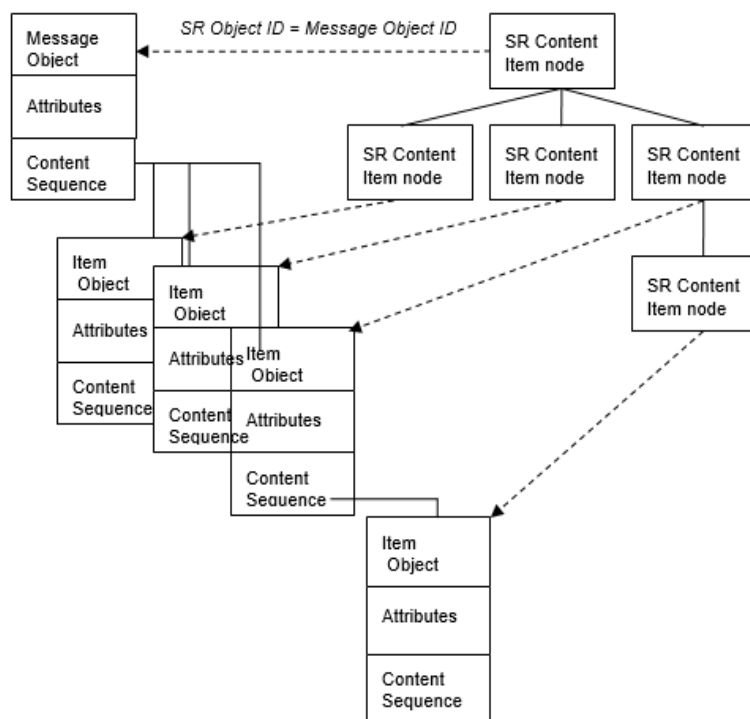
SR Object ID = Message Object ID

Message Object

Attributes

Content Sequence

SR Content Item node

SR Content Item node

SR Content Item node

SR Content Item node

SR Content Item node

Item Object

Attributes

Content Sequence

Item Object

Attributes

Content Sequence

Item Object

Attributes

Content Sequence

Item Object

Attributes

Content Sequence